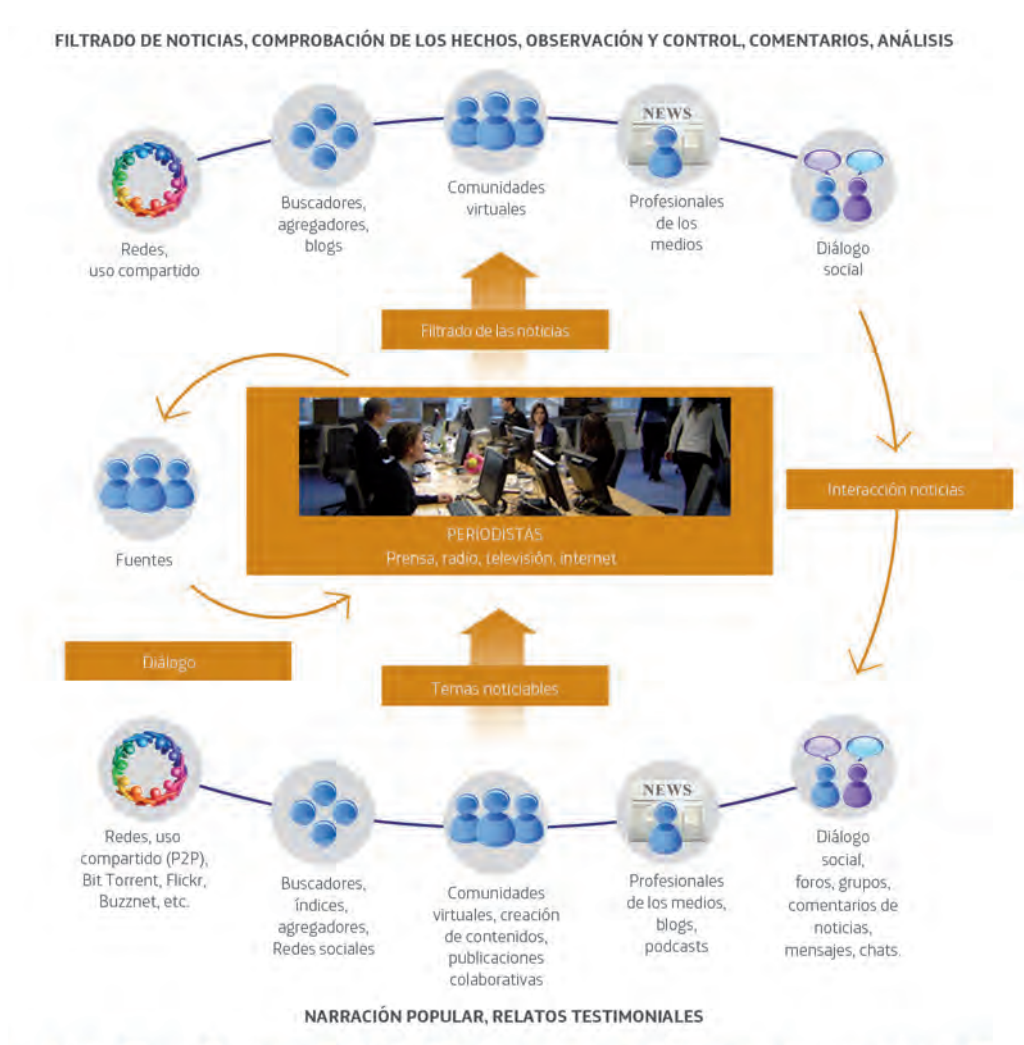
FILTRADO DE NOTICIAS, COMPROBACIÓN DE LOS HECHOS, OBSERVACIÓN Y CONTROL, COMENTARIOS, ANÁLISIS

Redes, uso compartido

Buscadores, agregadores, blogs

Comunidades virtuales

NEWS

Profesionales de los medios

Diálogo social

Filtrado de las noticias

Fuentes

PERIODISTAS
Prensa, radio, televisión, internet

Interacción noticias

Diálogo

Temas noticiables

Redes, uso compartido (P2P), Bit Torrent, Flickr, Buzznet, etc.

Buscadores, índices, agregadores, Redes sociales

Comunidades virtuales, creación de contenidos, publicaciones colaborativas

NEWS

Profesionales de los medios, blogs, podcasts

Diálogo social, foros, grupos, comentarios de noticias, mensajes, chats.

NARRACIÓN POPULAR, RELATOS TESTIMONIALES